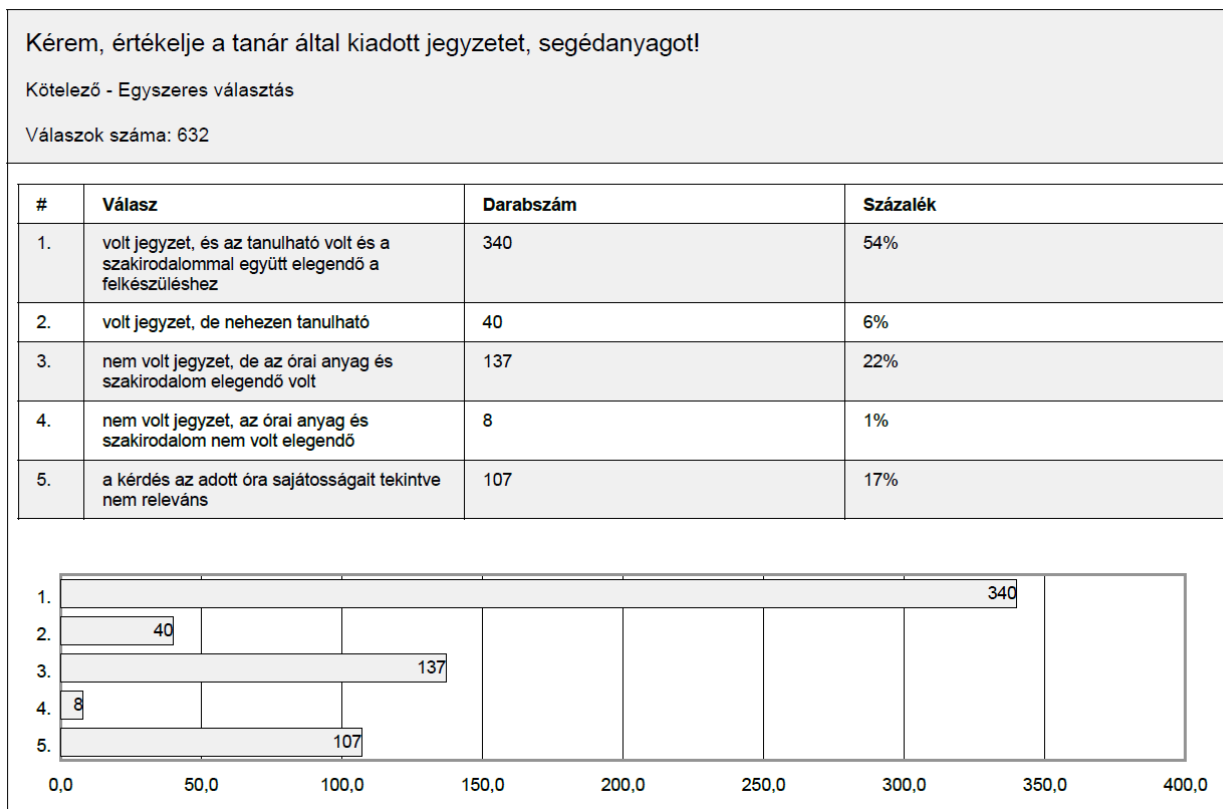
Kérem, értékelje a tanár által kiadott jegyzetet, segédanyagot!

Kötelező - Egyszeres választás

Válaszok száma: 632

| # | Válasz | Darabszám | Százalék |
|---|---|---|---|
| 1. | volt jegyzet, és az tanulható volt és a szakirodalommal együtt elegendő a felkészüléshez | 340 | 54% |
| 2. | volt jegyzet, de nehezen tanulható | 40 | 6% |
| 3. | nem volt jegyzet, de az órai anyag és szakirodalom elegendő volt | 137 | 22% |
| 4. | nem volt jegyzet, az órai anyag és szakirodalom nem volt elegendő | 8 | 1% |
| 5. | a kérdés az adott óra sajátosságait tekintve nem releváns | 107 | 17% |

1. 340
2. 40
3. 137
4. 8
5. 107

0,0 50,0 100,0 150,0 200,0 250,0 300,0 350,0 400,0